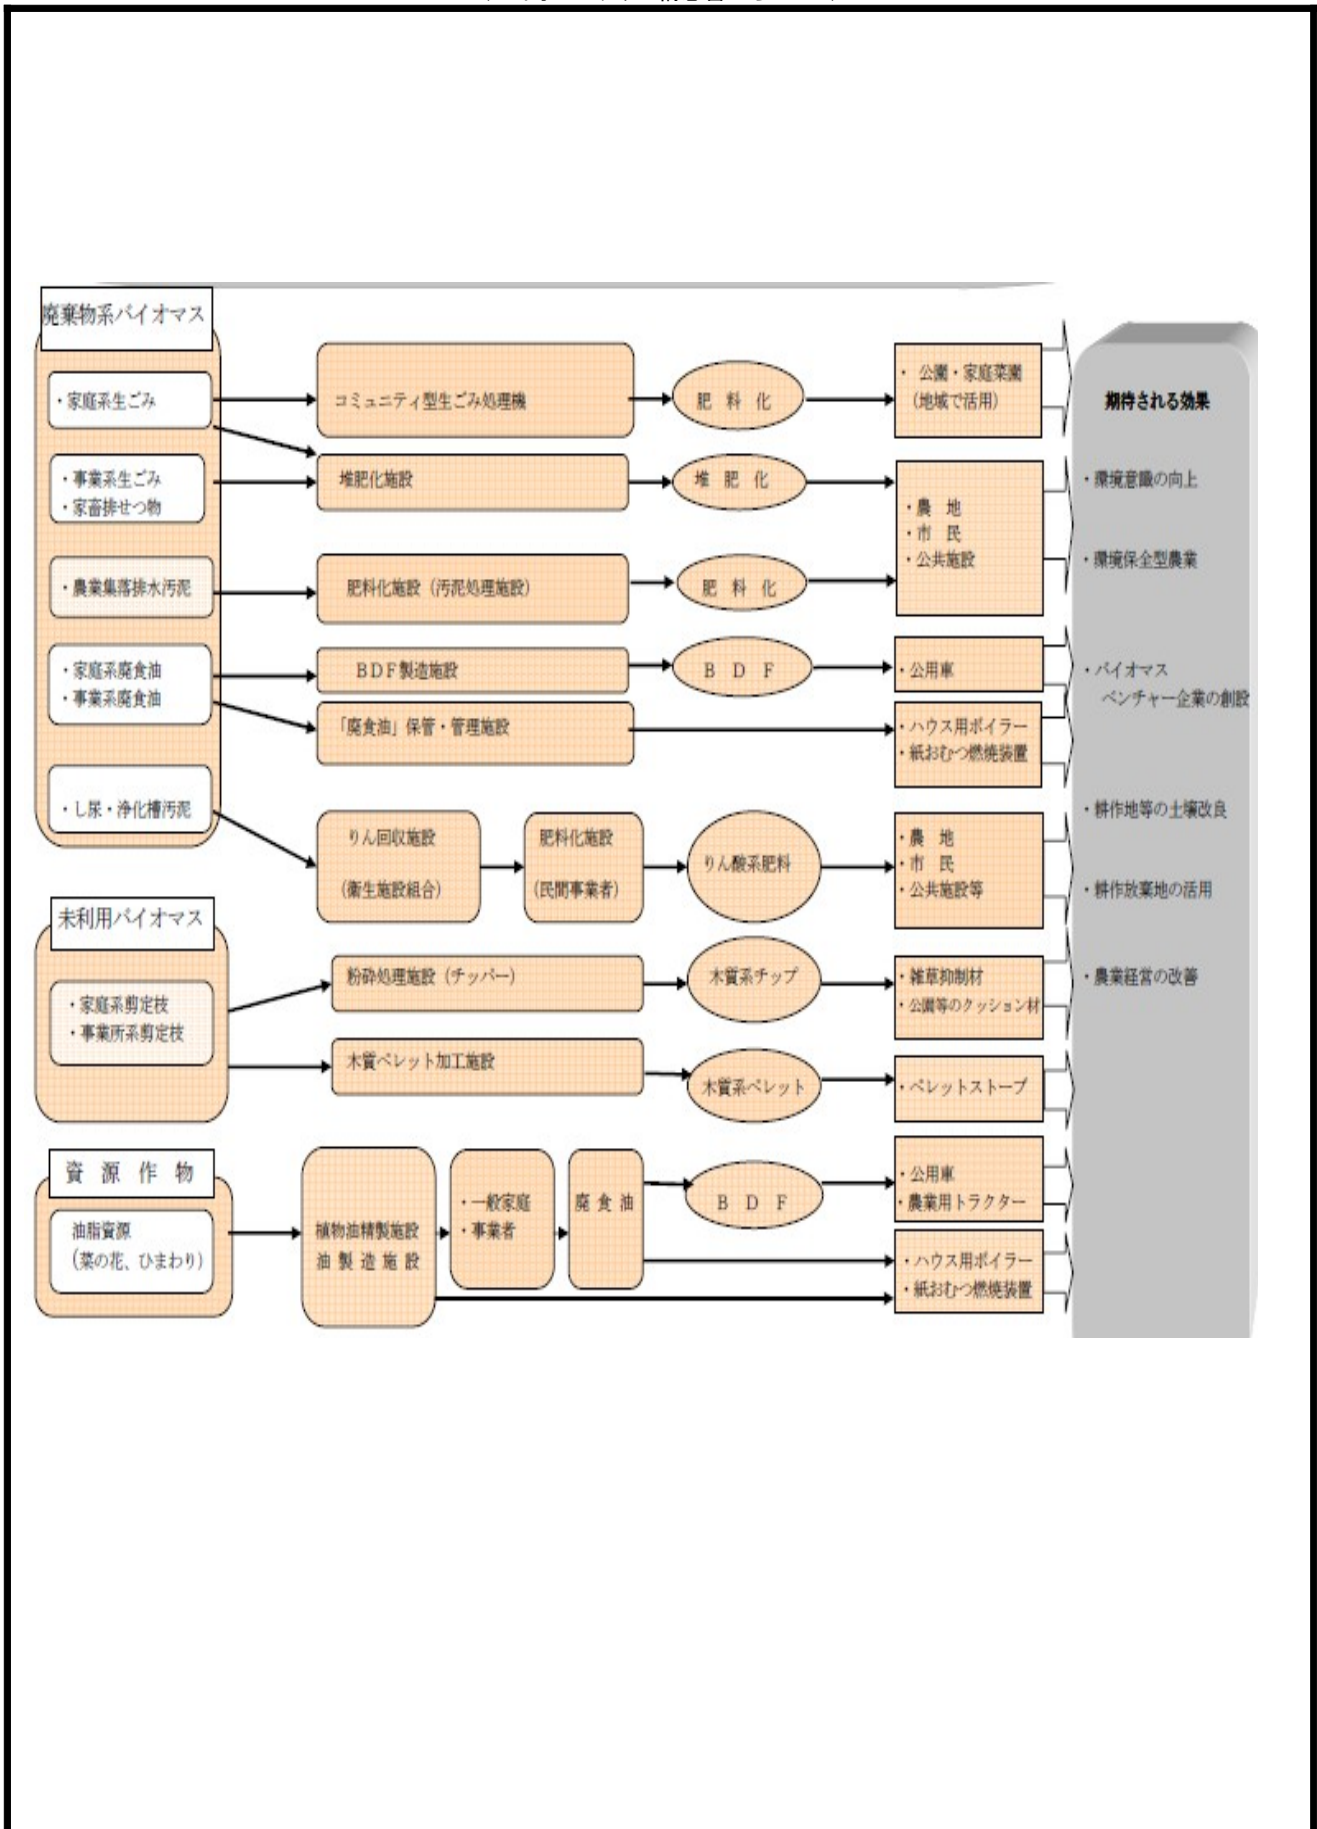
廃棄物系バイオマス

・家庭系生ごみ

・事業系生ごみ
・家畜排せつ物

・農業集落排水汚泥

・家庭系廃食油
・事業系廃食油

・し尿・浄化槽汚泥

コミュニティ型生ごみ処理機

堆肥化施設

肥料化施設（汚泥処理施設）

BDF製造施設

「廃食油」保管・管理施設

りん回収施設
（衛生施設組合）

肥料化施設
（民間事業者）

肥 料 化

堆 肥 化

肥 料 化

B D F

りん酸系肥料

・ 公園・家庭菜園
（地域で活用）

・農 地
・市 民
・公共施設

・公用車

・ハウス用ボイラー
・紙おむつ燃焼装置

・農 地
・市 民
・公共施設等

未利用バイオマス

・家庭系剪定枝
・事業所系剪定枝

粉砕処理施設（チッパー）

木質ペレット加工施設

木質系チップ

木質系ペレット

・雑草抑制材
・公園等のクッション材

・ペレットストーブ

資 源 作 物

油脂資源
（菜の花、ひまわり）

植物油精製施設
油 製 造 施 設

・一般家庭
・事業者

廃 食 油

B D F

・公用車
・農業用トラクター

・ハウス用ボイラー
・紙おむつ燃焼装置

期待される効果

・環境意識の向上

・環境保全型農業

・バイオマス
ベンチャー企業の創設

・耕作地等の土壌改良

・耕作放棄地の活用

・農業経営の改善